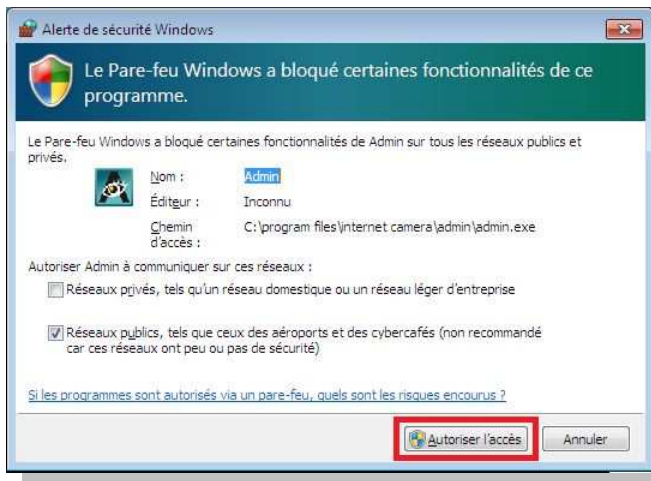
Alerte de sécurité Windows

Le Pare-feu Windows a bloqué certaines fonctionnalités de ce programme.

Le Pare-feu Windows a bloqué certaines fonctionnalités de Admin sur tous les réseaux publics et privés.

Nom : Admin

Éditeur : Inconnu

Chemin d'accès : C:\program files\internet camera\admin\admin.exe

Autoriser Admin à communiquer sur ces réseaux :

Réseaux privés, tels qu'un réseau domestique ou un réseau léger d'entreprise

Réseaux publics, tels que ceux des aéroports et des cybercafés (non recommandé car ces réseaux ont peu ou pas de sécurité)

Si les programmes sont autorisés via un pare-feu, quels sont les risques encourus ?

Autoriser l'accès

Annuler